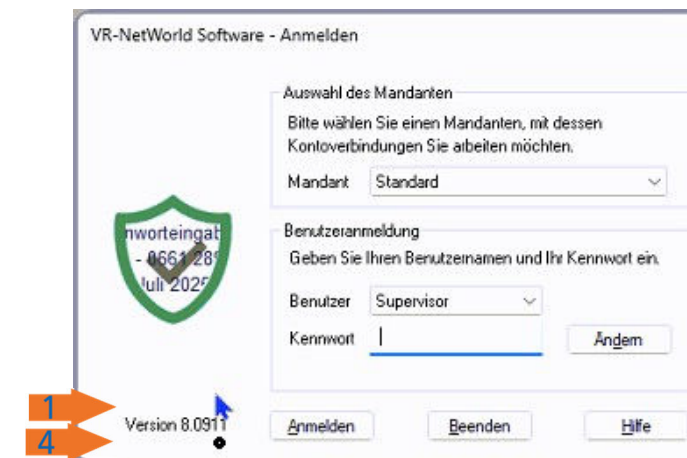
VR-NetWorld Software - Anmelden

Auswahl des Mandanten

Bitte wählen Sie einen Mandanten, mit dessen Kontoverbindungen Sie arbeiten möchten.

Mandant Standard

nworteingab
- 0661 28
Juli 2025

Benutzeranmeldung

Geben Sie Ihren Benutzernamen und Ihr Kennwort ein.

Benutzer Supervisor

Kennwort

Ändern

1

Version 8.0911

4

Anmelden

Beenden

Hilfe